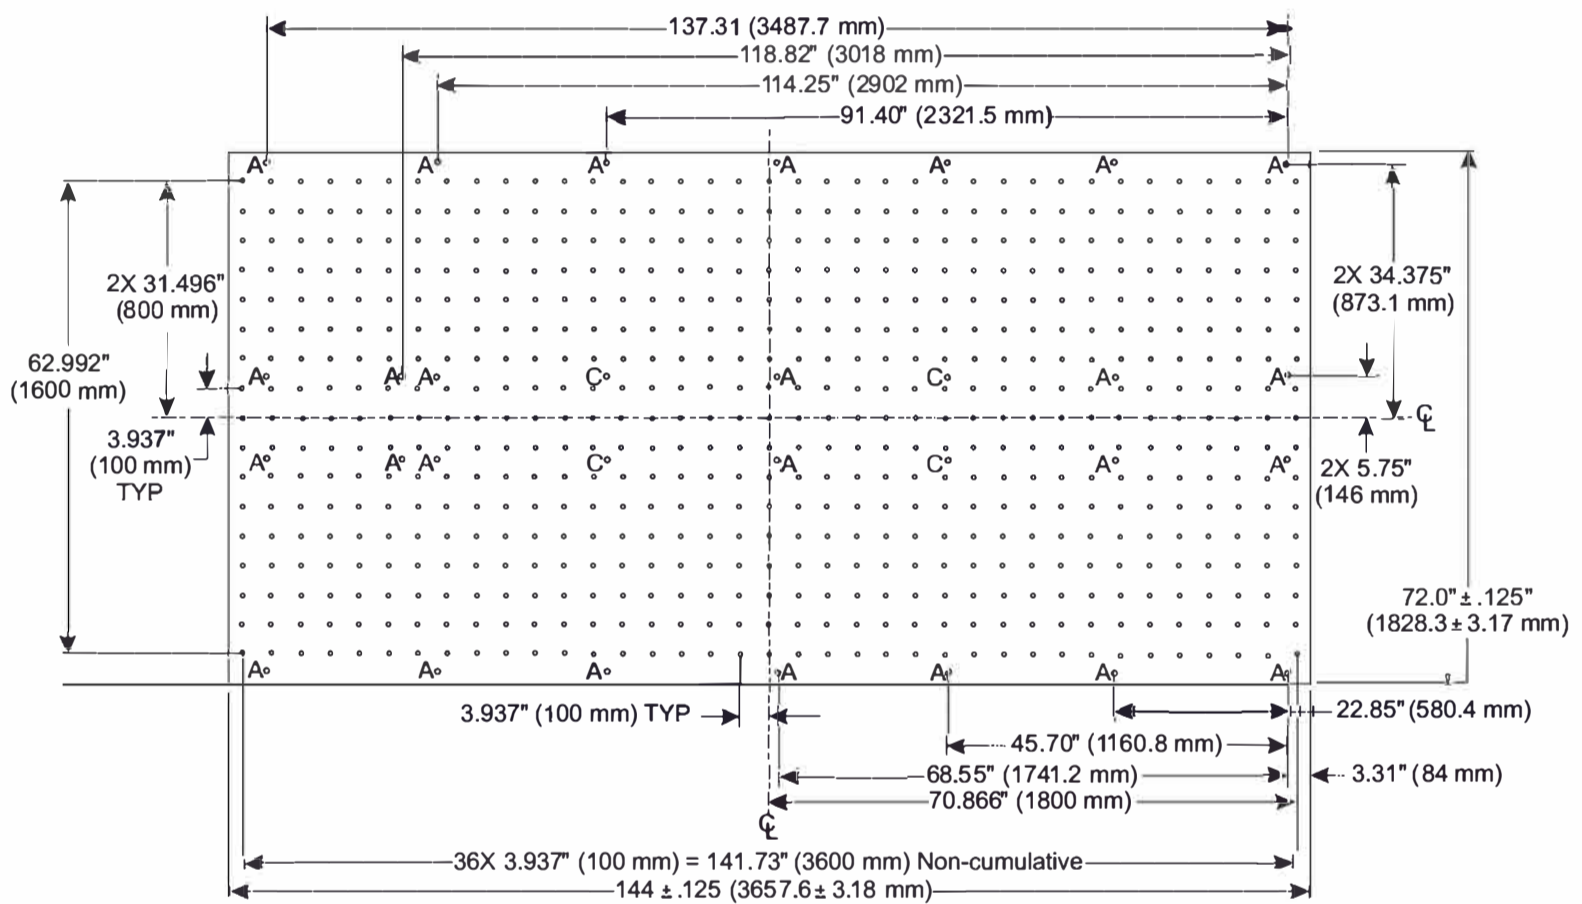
137.31 (3487.7 mm)
118.82" (3018 mm)
114.25" (2902 mm)
91.40" (2321.5 mm)

A A A A A A A
A A A C A C A A
A A A C A C A A
A A A A A A A

2X 31.496" (800 mm)
62.992" (1600 mm)
3.937" (100 mm) TYP
2X 34.375" (873.1 mm)
℄
2X 5.75" (146 mm)
72.0" ± .125" (1828.3 ± 3.17 mm)
3.937" (100 mm) TYP
22.85" (580.4 mm)
45.70" (1160.8 mm)
68.55" (1741.2 mm)
3.31" (84 mm)
70.866" (1800 mm)
℄
36X 3.937" (100 mm) = 141.73" (3600 mm) Non-cumulative
144 ± .125 (3657.6 ± 3.18 mm)